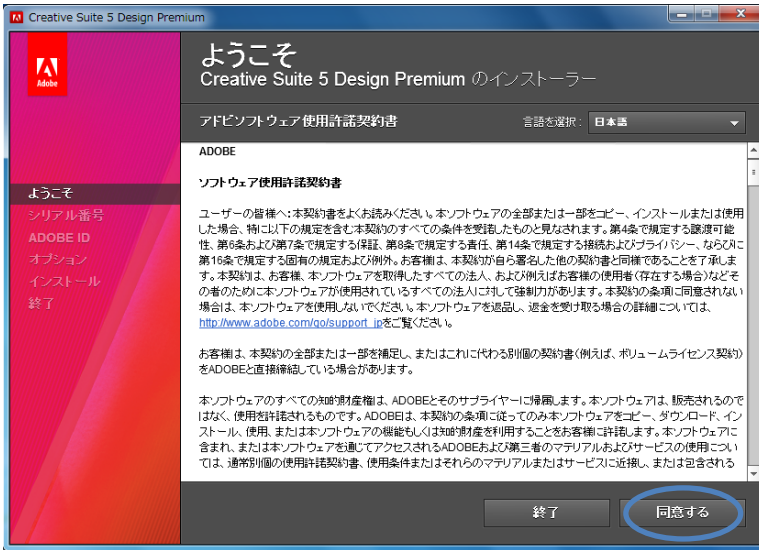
Creative Suite 5 Design Premium

Adobe

ようこそ
Creative Suite 5 Design Premium のインストーラー

ようこそ
シリアル番号
ADOBE ID
オプション
インストール
終了

アドビソフトウェア使用許諾契約書

言語を選択： 日本語

ADOBE

ソフトウェア使用許諾契約書

ユーザーの皆様へ：本契約書をよくお読みください。本ソフトウェアの全部または一部をコピー、インストールまたは使用した場合、特に以下の規定を含む本契約のすべての条件を受諾したものと見なされます。第4条で規定する譲渡可能性、第6条および第7条で規定する保証、第8条で規定する責任、第14条で規定する接続およびプライバシー、ならびに第16条で規定する固有の規定および例外。お客様は、本契約が自ら署名した他の契約書と同様であることを了承します。本契約は、お客様、本ソフトウェアを取得したすべての法人、および例えばお客様の使用者（存在する場合）などその者のために本ソフトウェアが使用されているすべての法人に対して強制力があります。本契約の条項に同意されない場合は、本ソフトウェアを使用しないでください。本ソフトウェアを返品し、返金を受け取る場合の詳細については、http://www.adobe.com/go/support_jpをご覧ください。

お客様は、本契約の全部または一部を補足し、またはこれに代わる別個の契約書（例えば、ボリュームライセンス契約）をADOBEとの直接締結している場合があります。

本ソフトウェアのすべての知的財産権は、ADOBEとそのサプライヤーに帰属します。本ソフトウェアは、販売されるのではなく、使用を許諾されるものです。ADOBEは、本契約の条項に従ってのみ本ソフトウェアをコピー、ダウンロード、インストール、使用、または本ソフトウェアの機能もしくは知的財産を利用することをお客様に許諾します。本ソフトウェアに含まれ、または本ソフトウェアを通じてアクセスされるADOBEおよび第三者のマテリアルおよびサービスの使用については、通常別個の使用許諾契約書、使用条件またはそれらのマテリアルまたはサービスに近接し、または包含される

終了
同意する